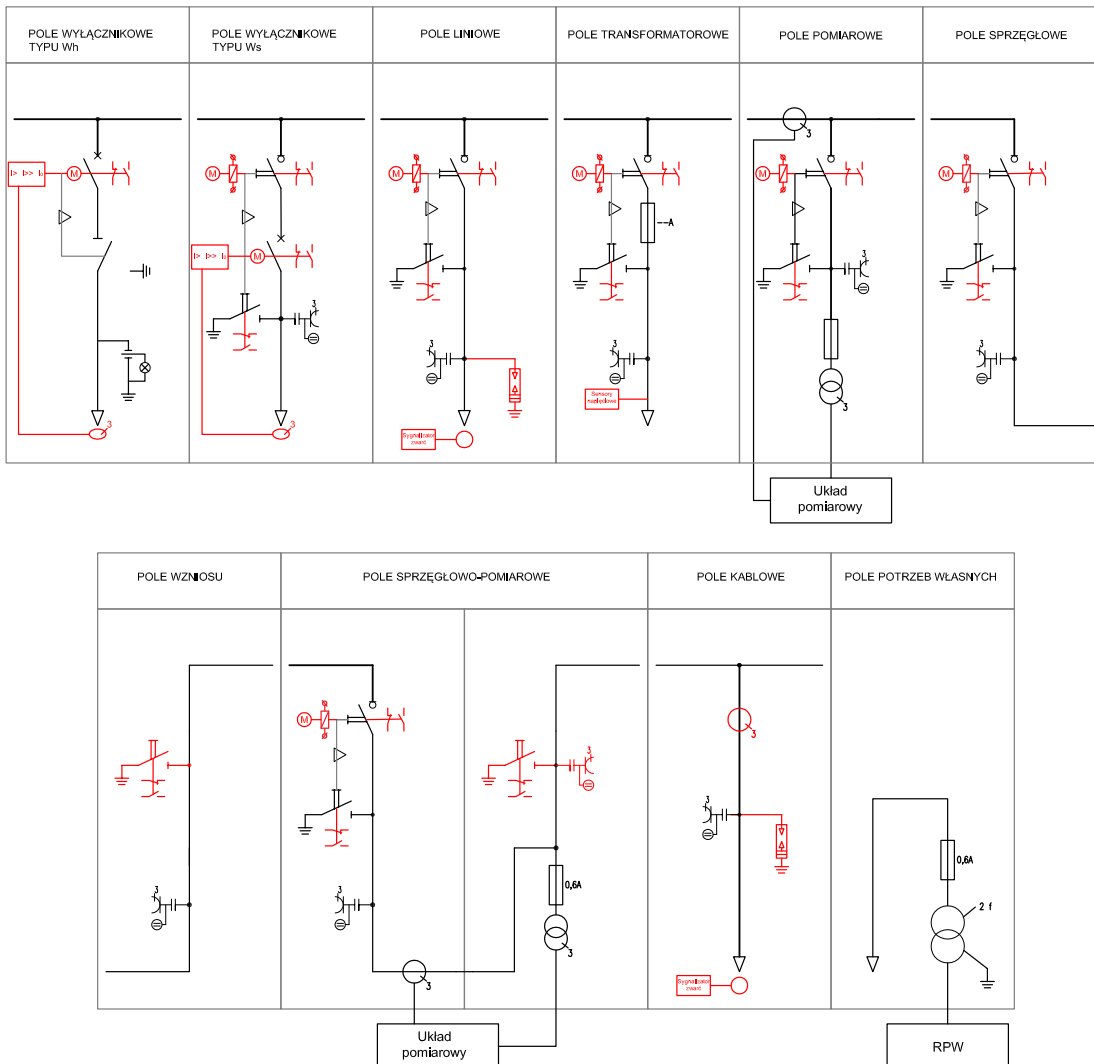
| POLE WYŁĄCZNIKOWE TYPU Wh | POLE WYŁĄCZNIKOWE TYPU Ws | POLE LINIOWE | POLE TRANSFORMATOROWE | POLE POMIAROWE | POLE SPRZĘGŁOWE |
|---|---|---|---|---|---|

I> I>> I0
M
3
M
I> I>> I0
M
3
3
M
3
Sygnalizator zwarć
M
--A
3
Sensory napięciowe
3
M
3
3
3
M
3
Układ pomiarowy

| POLE WZNIOSU | POLE SPRZĘGŁOWO-POMIAROWE | POLE KABLOWE | POLE POTRZEB WŁASNYCH |
|---|---|---|---|

3
M
3
3
3
0,6A
3
3
Układ pomiarowy
3
3
Sygnalizator zwarć
0,6A
2 f
RPW